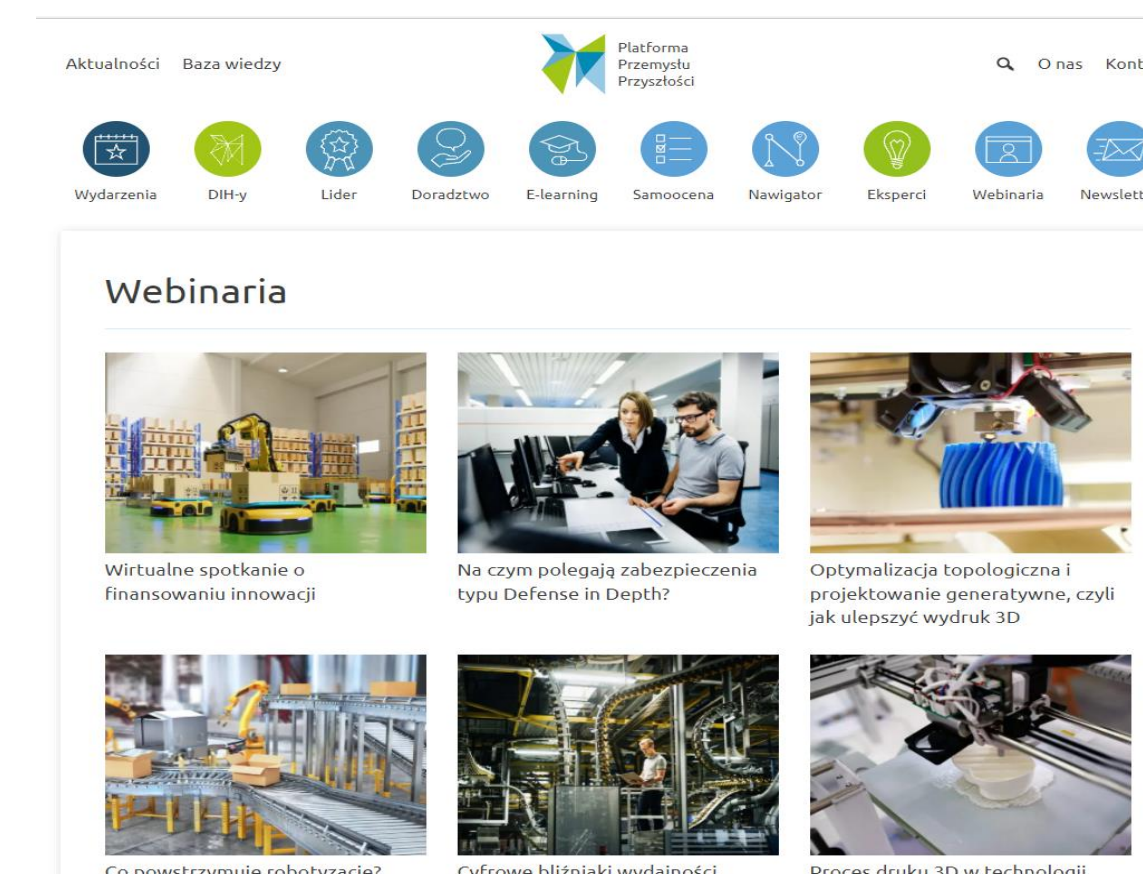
Aktualności Baza wiedzy

Platforma Przemysłu Przyszłości

O nas Kont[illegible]

Wydarzenia DIH-y Lider Doradztwo E-learning Samoocena Nawigator Eksperci Webinaria Newslett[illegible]

Webinaria

Wirtualne spotkanie o finansowaniu innowacji

Na czym polegają zabezpieczenia typu Defense in Depth?

Optymalizacja topologiczna i projektowanie generatywne, czyli jak ulepszyć wydruk 3D

Co powstrzymuje robotyzację?

Cyfrowe bliźniaki wydajności

Proces druku 3D w technologii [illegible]